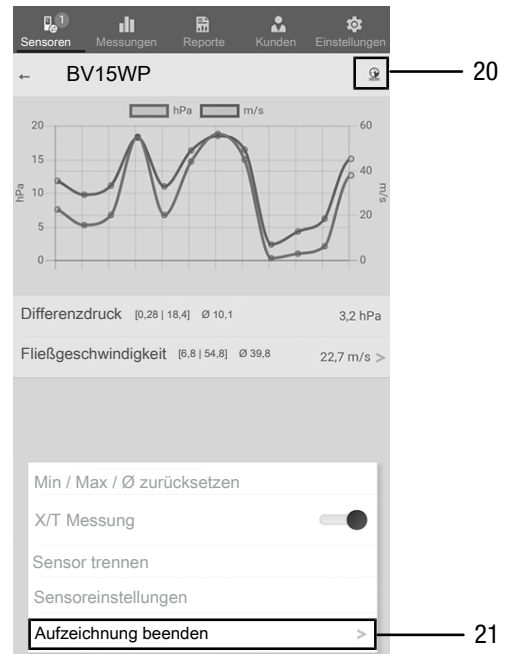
1
Sensoren Messungen Reporte Kunden Einstellungen

← BV15WP

20

hPa m/s

20
15
10
5
0

hPa

60
40
20
0

m/s

Differenzdruck [0,28 | 18,4] Ø 10,1 3,2 hPa

Fließgeschwindigkeit [6,8 | 54,8] Ø 39,8 22,7 m/s >

Min / Max / Ø zurücksetzen

X/T Messung

Sensor trennen

Sensoreinstellungen

Aufzeichnung beenden >

21